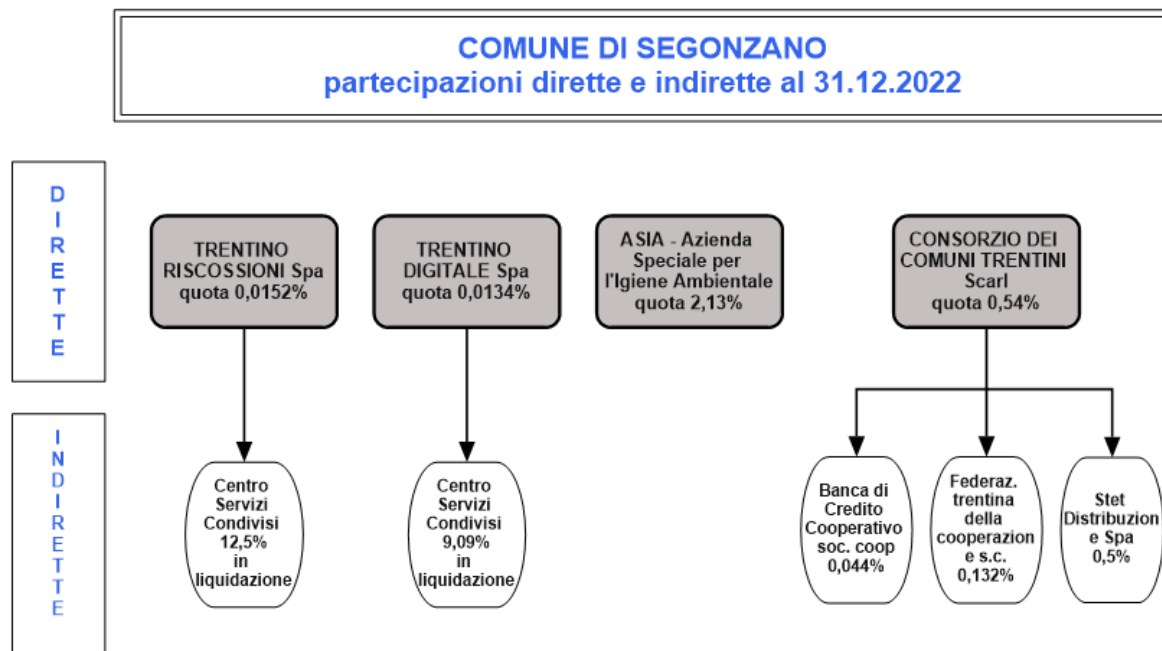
COMUNE DI SEGONZANO
partecipazioni dirette e indirette al 31.12.2022

DIRETTE

TRENTINO RISCOSSIONI Spa quota 0,0152%

TRENTINO DIGITALE Spa quota 0,0134%

ASIA - Azienda Speciale per l'Igiene Ambientale quota 2,13%

CONSORZIO DEI COMUNI TRENTINI Scarl quota 0,54%

INDIRETTE

Centro Servizi Condivisi 12,5% in liquidazione

Centro Servizi Condivisi 9,09% in liquidazione

Banca di Credito Cooperativo soc. coop 0,044%

Federaz. trentina della cooperazione e s.c. 0,132%

Stet Distribuzione Spa 0,5%